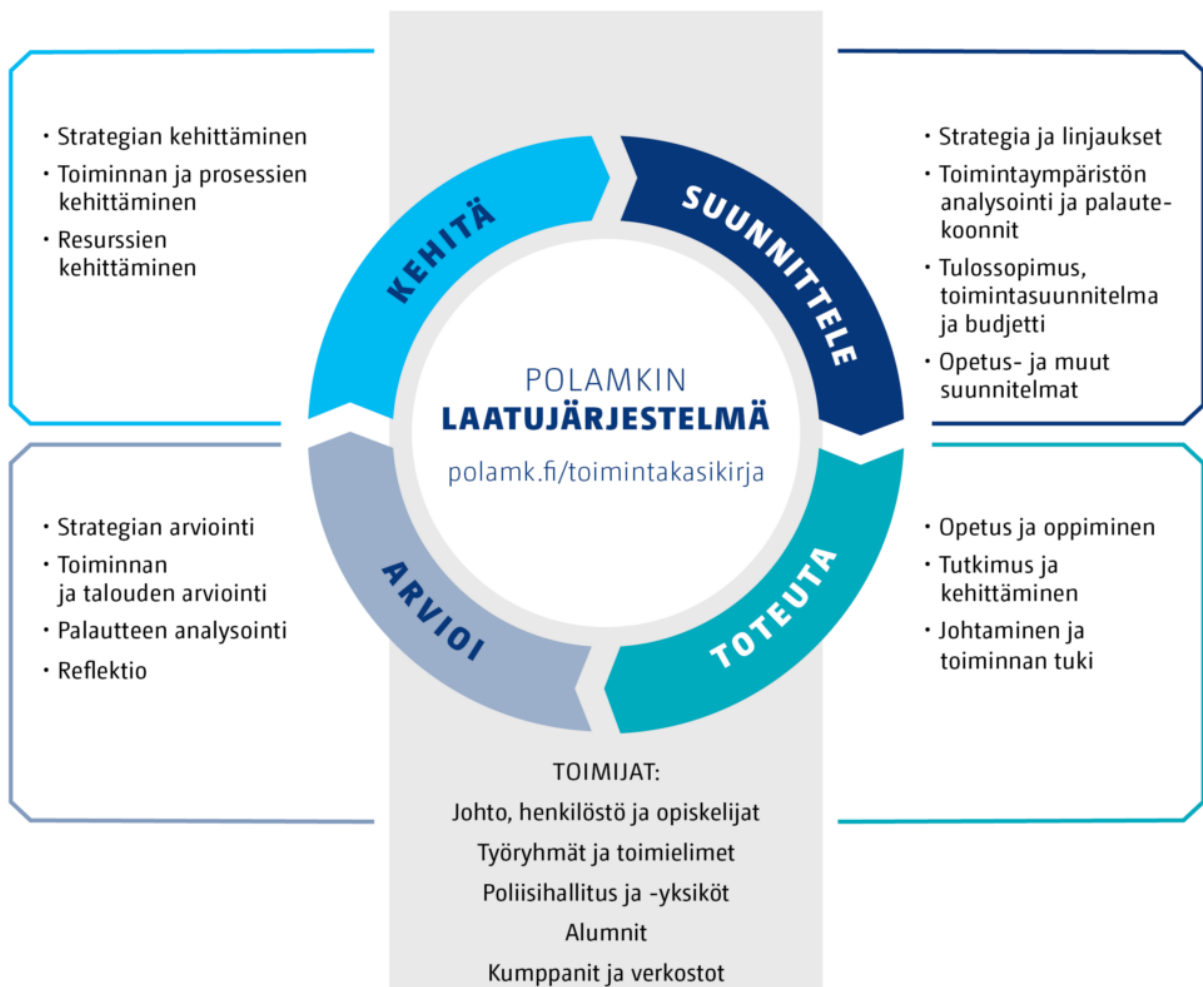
• Strategian kehittäminen
• Toiminnan ja prosessien kehittäminen
• Resurssien kehittäminen

KEHITÄ

SUUNNITTELE

• Strategia ja linjaukset
• Toimintaympäristön analysointi ja palautekoonnit
• Tulossopimus, toimintasuunnitelma ja budjetti
• Opetus- ja muut suunnitelmat

POLAMKIN
LAATUJÄRJESTELMÄ
polamk.fi/toimintakasikirja

• Strategian arviointi
• Toiminnan ja talouden arviointi
• Palautteen analysointi
• Reflektio

ARVIOI

TOTEUTA

• Opetus ja oppiminen
• Tutkimus ja kehittäminen
• Johtaminen ja toiminnan tuki

TOIMIJAT:
Johto, henkilöstö ja opiskelijat
Työryhmät ja toimielimet
Poliisihallitus ja -yksiköt
Alumnit
Kumppanit ja verkostot